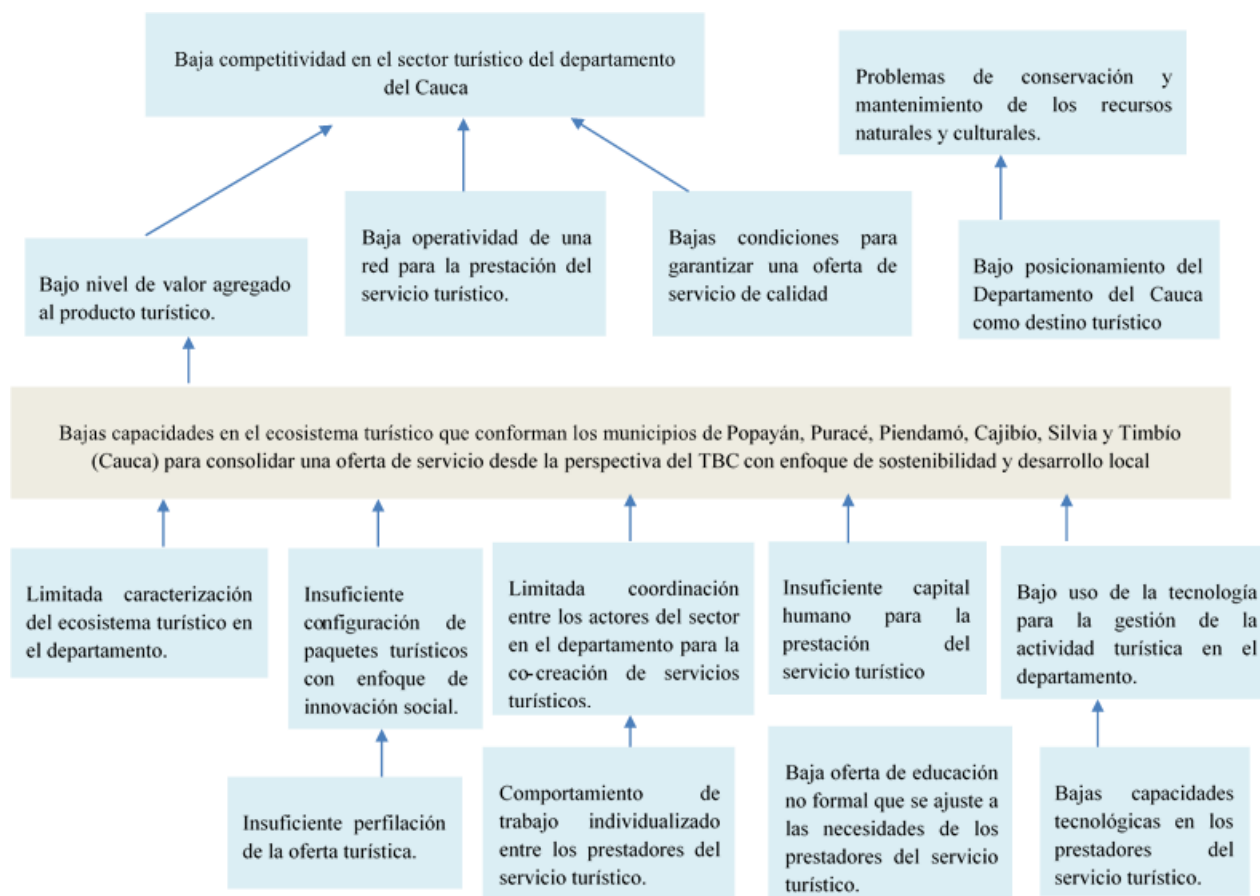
Baja competitividad en el sector turístico del departamento del Cauca

Problemas de conservación y mantenimiento de los recursos naturales y culturales.

Bajo nivel de valor agregado al producto turístico.

Baja operatividad de una red para la prestación del servicio turístico.

Bajas condiciones para garantizar una oferta de servicio de calidad

Bajo posicionamiento del Departamento del Cauca como destino turístico

Bajas capacidades en el ecosistema turístico que conforman los municipios de Popayán, Puracé, Piendamó, Cajibío, Silvia y Timbío (Cauca) para consolidar una oferta de servicio desde la perspectiva del TBC con enfoque de sostenibilidad y desarrollo local

Limitada caracterización del ecosistema turístico en el departamento.

Insuficiente configuración de paquetes turísticos con enfoque de innovación social.

Limitada coordinación entre los actores del sector en el departamento para la co-creación de servicios turísticos.

Insuficiente capital humano para la prestación del servicio turístico

Bajo uso de la tecnología para la gestión de la actividad turística en el departamento.

Insuficiente perfilación de la oferta turística.

Comportamiento de trabajo individualizado entre los prestadores del servicio turístico.

Baja oferta de educación no formal que se ajuste a las necesidades de los prestadores del servicio turístico.

Bajas capacidades tecnológicas en los prestadores del servicio turístico.